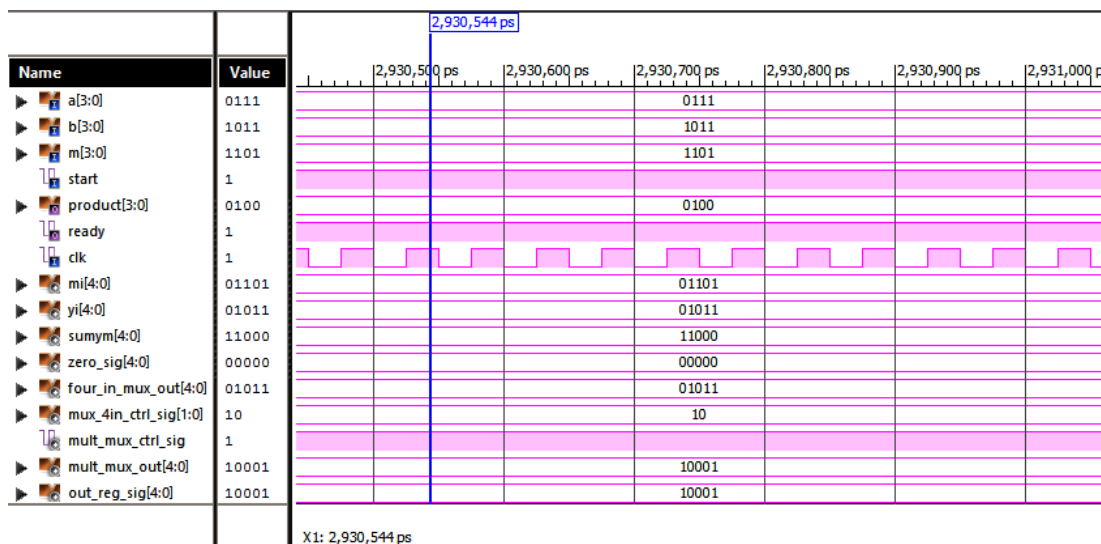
2,930,544 ps

| Name | Value |
|---|---|
| a[3:0] | 0111 |
| b[3:0] | 1011 |
| m[3:0] | 1101 |
| start | 1 |
| product[3:0] | 0100 |
| ready | 1 |
| clk | 1 |
| mi[4:0] | 01101 |
| yi[4:0] | 01011 |
| sumym[4:0] | 11000 |
| zero_sig[4:0] | 00000 |
| four_in_mux_out[4:0] | 01011 |
| mux_4in_ctrl_sig[1:0] | 10 |
| mult_mux_ctrl_sig | 1 |
| mult_mux_out[4:0] | 10001 |
| out_reg_sig[4:0] | 10001 |

2,930,500 ps 2,930,600 ps 2,930,700 ps 2,930,800 ps 2,930,900 ps 2,931,000 ps

0111
1011
1101
0100
01101
01011
11000
00000
01011
10
10001
10001

X1: 2,930,544 ps